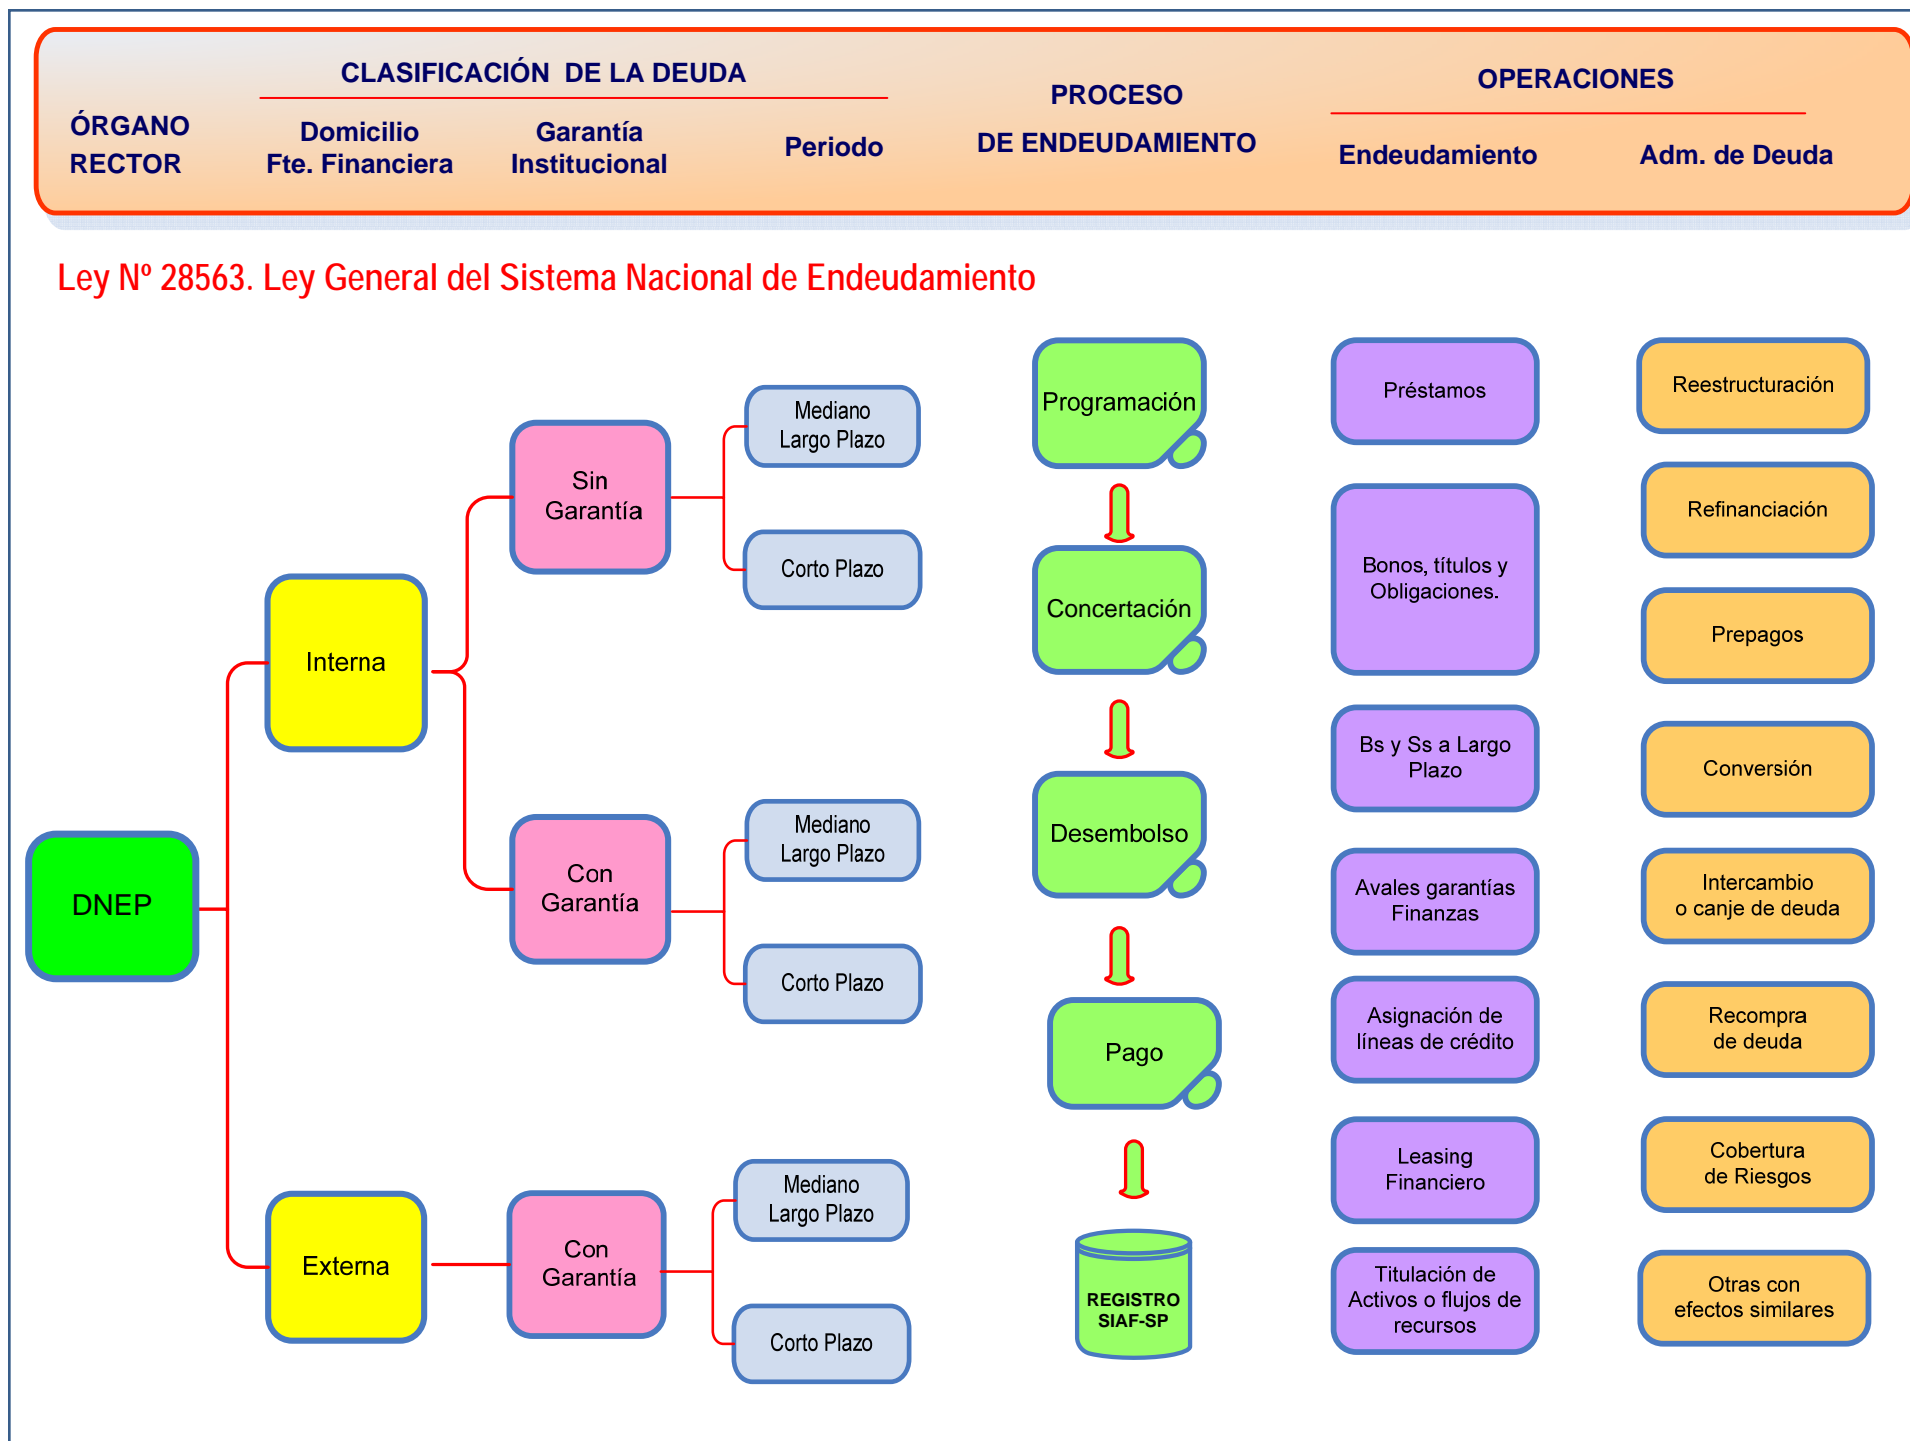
ÓRGANO RECTOR

CLASIFICACIÓN DE LA DEUDA

Domicilio Fte. Financiera

Garantía Institucional

Periodo

PROCESO DE ENDEUDAMIENTO

OPERACIONES

Endeudamiento

Adm. de Deuda

Ley Nº 28563. Ley General del Sistema Nacional de Endeudamiento

DNEP

Interna

Externa

Sin Garantía

Con Garantía

Con Garantía

Mediano Largo Plazo

Corto Plazo

Mediano Largo Plazo

Corto Plazo

Mediano Largo Plazo

Corto Plazo

Programación

Concertación

Desembolso

Pago

REGISTRO SIAF-SP

Préstamos

Bonos, títulos y Obligaciones.

Bs y Ss a Largo Plazo

Avales garantías Finanzas

Asignación de líneas de crédito

Leasing Financiero

Titulación de Activos o flujos de recursos

Reestructuración

Refinanciación

Prepagos

Conversión

Intercambio o canje de deuda

Recompra de deuda

Cobertura de Riesgos

Otras con efectos similares